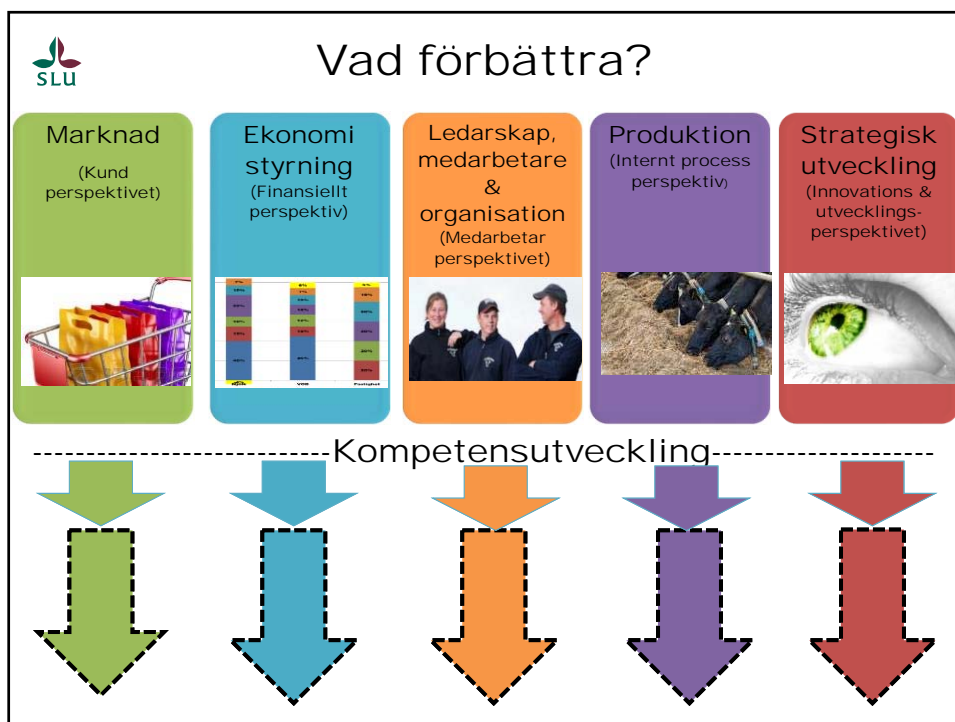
SLU

Vad förbättra?

Marknad
(Kund perspektivet)

Ekonomi styrning
(Finansiellt perspektiv)

Ledarskap, medarbetare & organisation
(Medarbetar perspektivet)

Produktion
(Internt process perspektiv)

Strategisk utveckling
(Innovations & utvecklings-perspektivet)

Kompetensutveckling